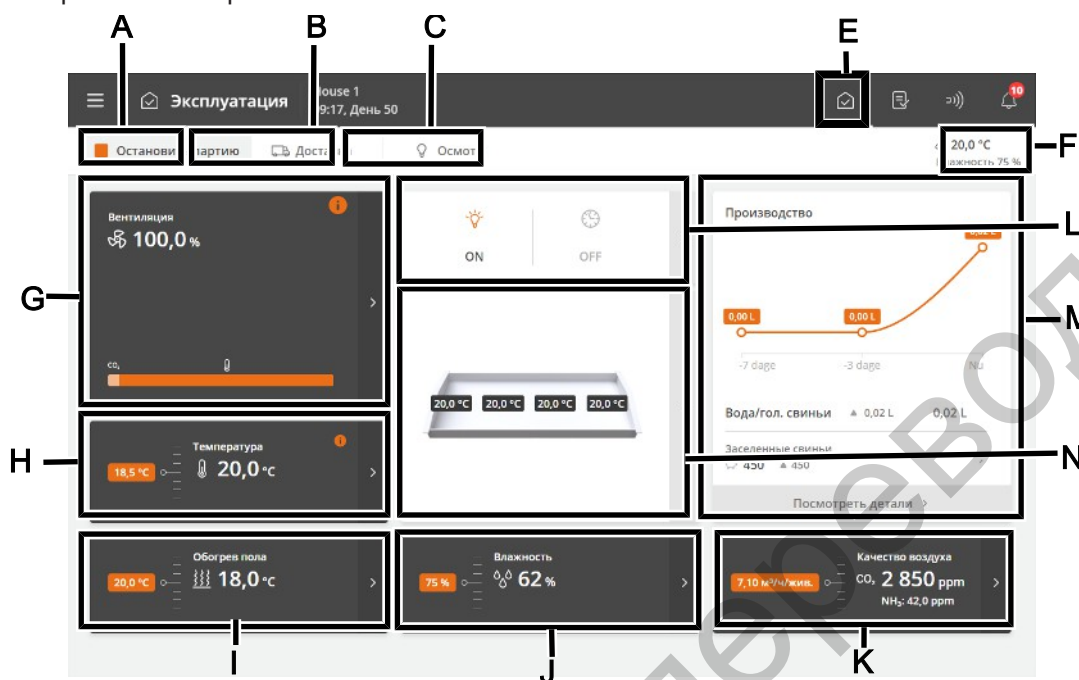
A B C E

Эксплуатация

House 1
9:17, День 50

10

Останови партию Доста Осмот

20,0 °C
Влажность 75 %

F

G

Вентиляция
100,0 %

$CO_2$

ON OFF

L

Производство

0,00 L 0,00 L

-7 dage -3 dage Nu

M

20,0 °C 20,0 °C 20,0 °C 20,0 °C

Вода/гол. свиньи ▲ 0,02 L 0,02 L

Заселенные свиньи
450 ▲ 450

N

H

Температура
18,5 °C 20,0 °C

Посмотреть детали

Обогрев пола
20,0 °C 18,0 °C

Влажность
75 % 62 %

Качество воздуха
7,10 м³/ч/жив. $CO_2$ 2 850 ppm
$NH_3$: 42,0 ppm

I J K